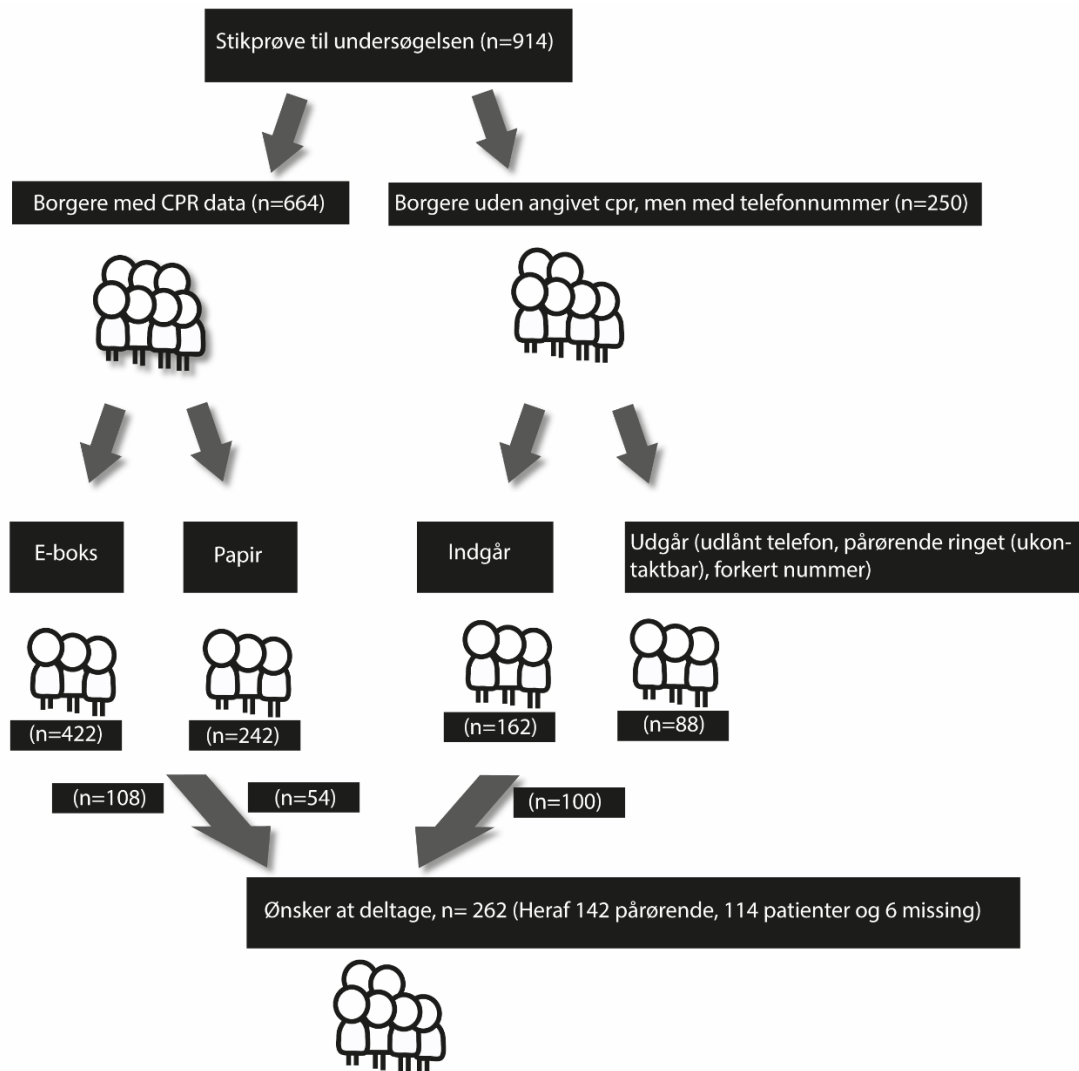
Stikprøve til undersøgelsen (n=914)

Borgere med CPR data (n=664)

Borgere uden angivet cpr, men med telefonnummer (n=250)

E-boks

Papir

Indgår

Udgår (udlånt telefon, pårørende ringet (ukontaktbar), forkert nummer)

(n=422)

(n=242)

(n=162)

(n=88)

(n=108)

(n=54)

(n=100)

Ønsker at deltage, n= 262 (Heraf 142 pårørende, 114 patienter og 6 missing)